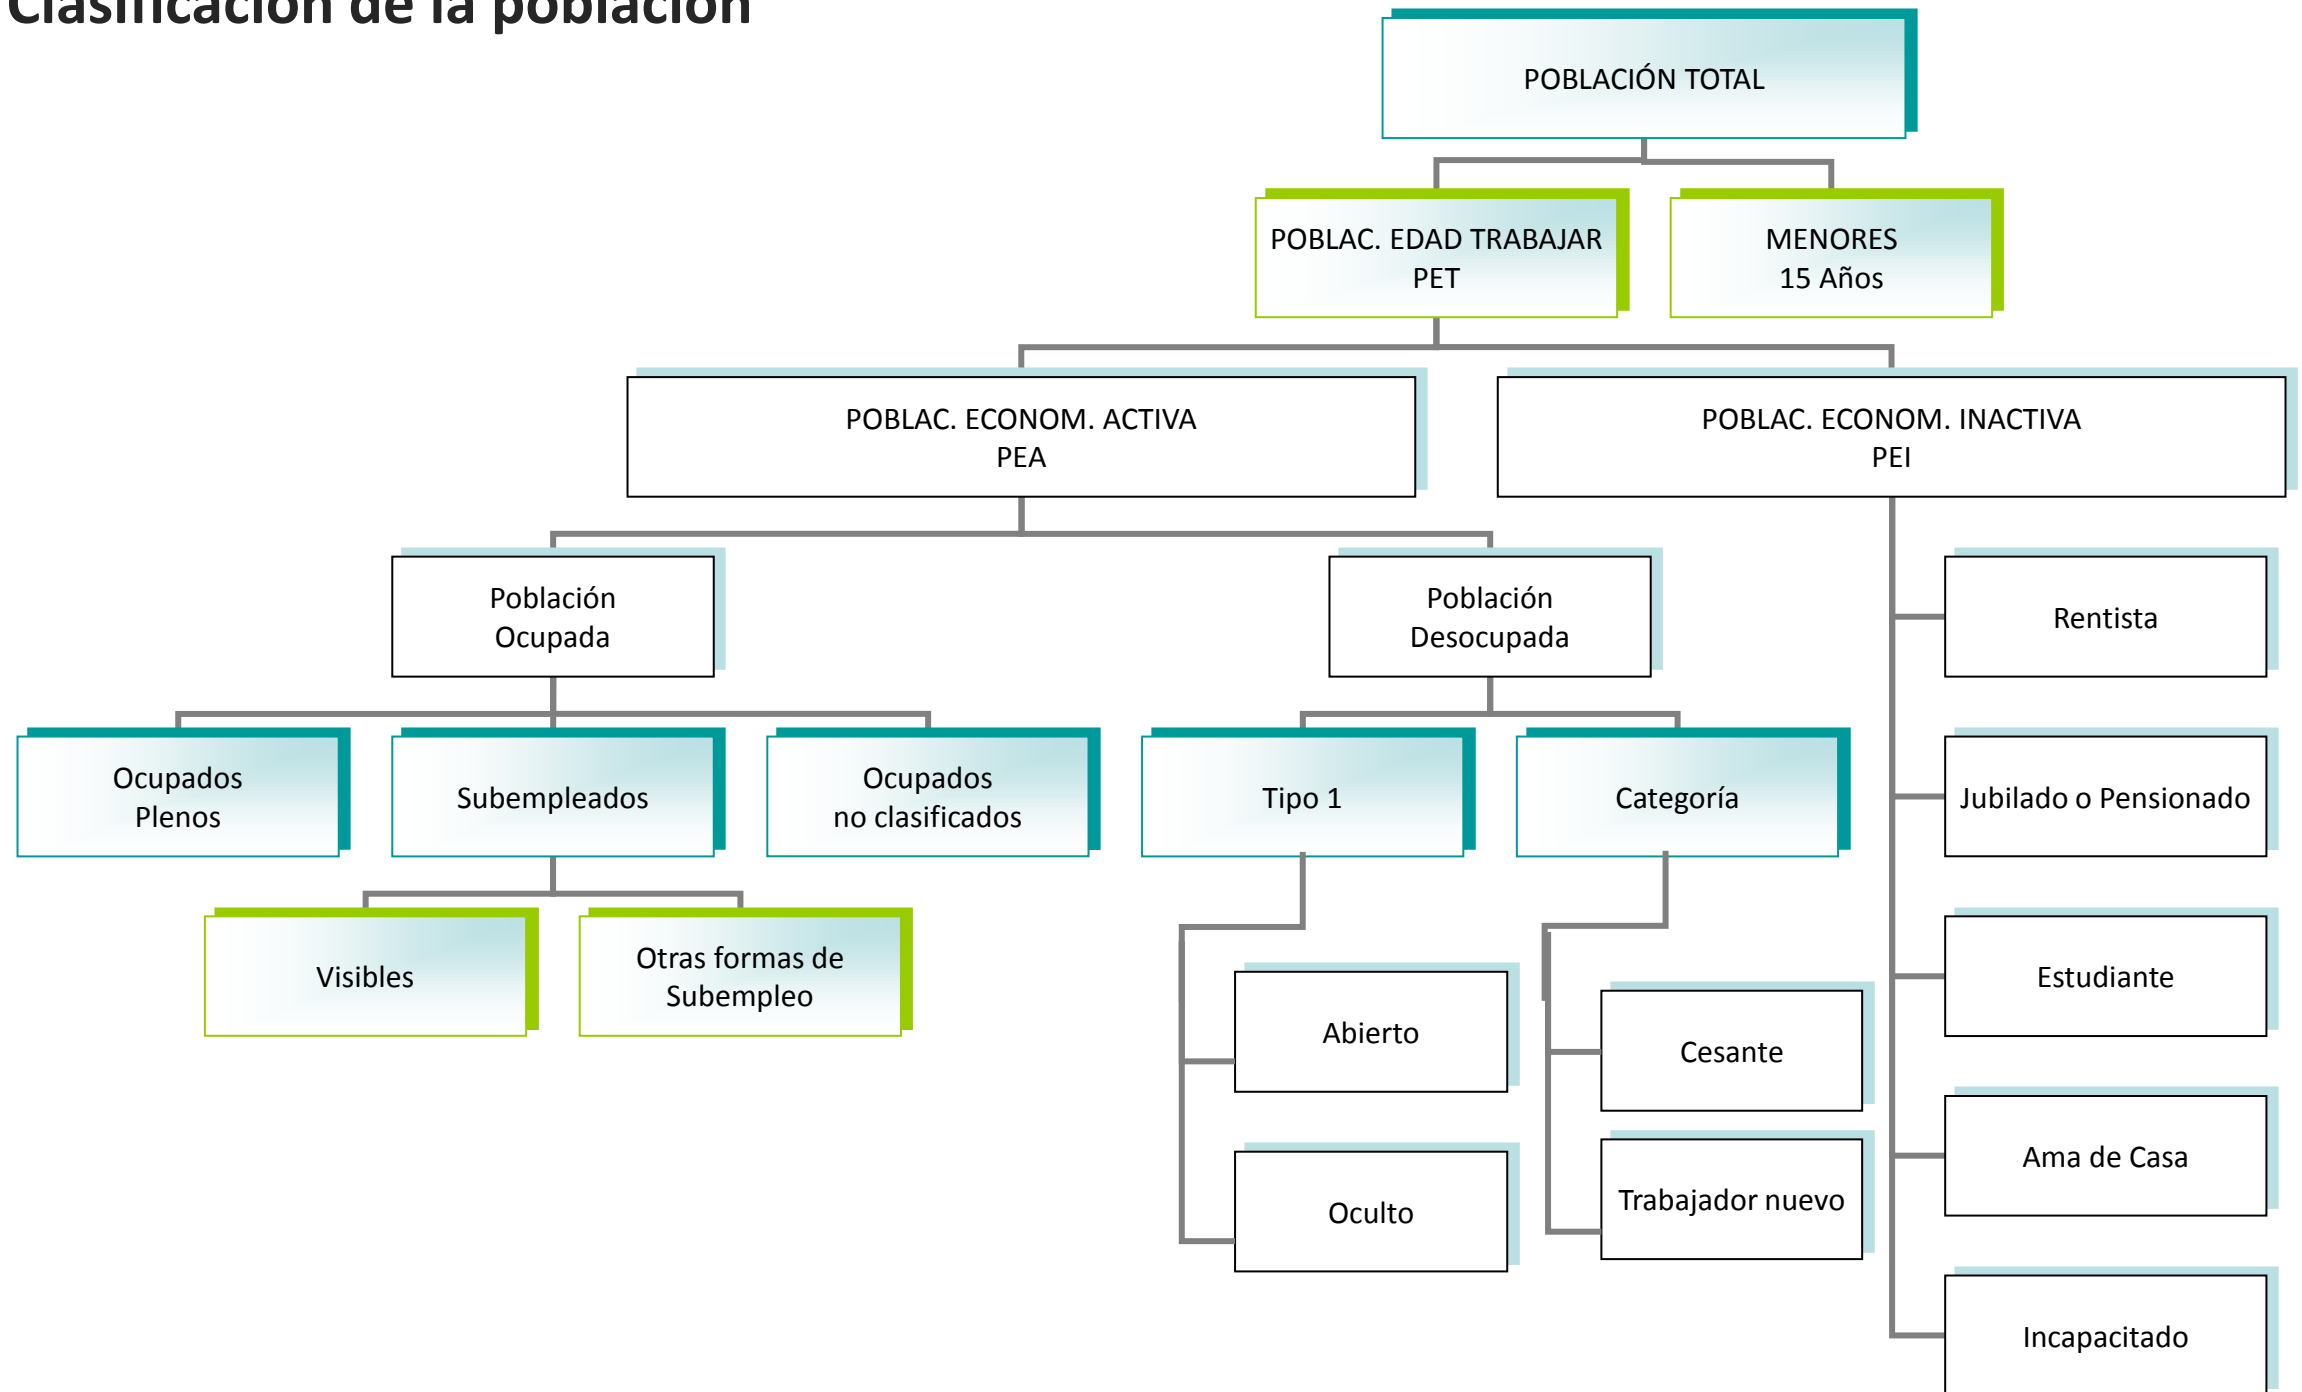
Clasificación de la población

POBLACIÓN TOTAL

POBLAC. EDAD TRABAJAR PET

MENORES 15 Años

POBLAC. ECONOM. ACTIVA PEA

POBLAC. ECONOM. INACTIVA PEI

Población Ocupada

Población Desocupada

Rentista

Ocupados Plenos

Subempleados

Ocupados no clasificados

Tipo 1

Categoría

Jubilado o Pensionado

Visibles

Otras formas de Subempleo

Abierto

Cesante

Estudiante

Oculto

Trabajador nuevo

Ama de Casa

Incapacitado